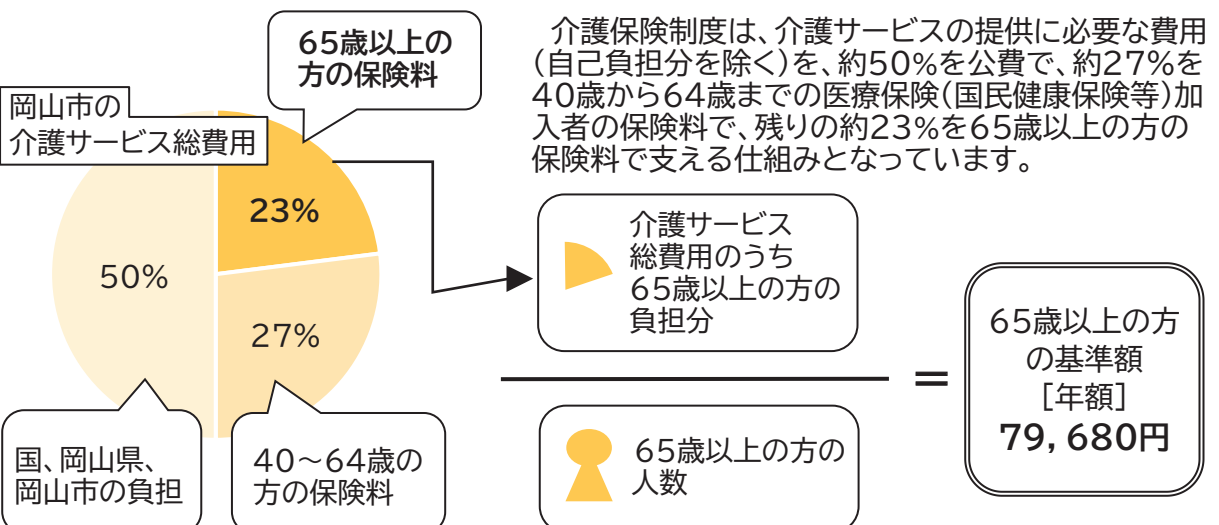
65歳以上の方の保険料

岡山市の介護サービス総費用

23%

50%

27%

国、岡山県、岡山市の負担

40～64歳の方の保険料

介護保険制度は、介護サービスの提供に必要な費用（自己負担分を除く）を、約50%を公費で、約27%を40歳から64歳までの医療保険（国民健康保険等）加入者の保険料で、残りの約23%を65歳以上の方の保険料で支える仕組みとなっています。

介護サービス総費用のうち65歳以上の方の負担分

65歳以上の方の人数

＝

65歳以上の方の基準額
［年額］
79，680円